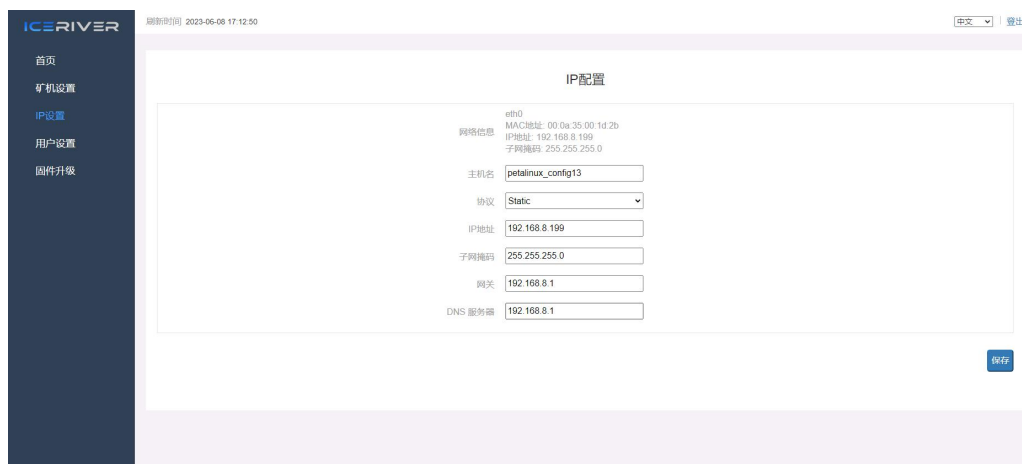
ICERIVER

刷新时间 2023-06-08 17:12:50

中文 | 登出

首页
矿机设置
IP设置
用户设置
固件升级

IP配置

网络信息
eth0
MAC地址: 00:0a:35:00:1d:2b
IP地址: 192.168.8.199
子网掩码: 255.255.255.0

主机名 petalinux_config13

协议 Static

IP地址 192.168.8.199

子网掩码 255.255.255.0

网关 192.168.8.1

DNS 服务器 192.168.8.1

保存